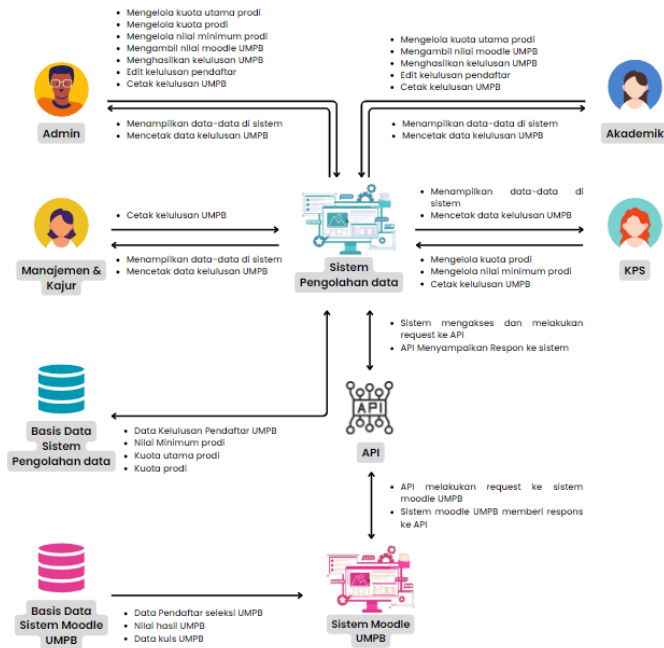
- Mengelola kuota utama prodi
- Mengelola kuota prodi
- Mengelola nilai minimum prodi
- Mengambil nilai moodle UMPB
- Menghasilkan kelulusan UMPB
- Edit kelulusan pendaftar
- Cetak kelulusan UMPB

Admin

- Menampilkan data-data di sistem
- Mencetak data kelulusan UMPB

- Mengelola kuota utama prodi
- Mengambil nilai moodle UMPB
- Menghasilkan kelulusan UMPB
- Edit kelulusan pendaftar
- Cetak kelulusan UMPB

Akademik

- Menampilkan data-data di sistem
- Mencetak data kelulusan UMPB

- Cetak kelulusan UMPB

Manajemen & Kajur

- Menampilkan data-data di sistem
- Mencetak data kelulusan UMPB

Sistem Pengolahan data

- Menampilkan data-data di sistem
- Mencetak data kelulusan UMPB

KPS

- Mengelola kuota prodi
- Mengelola nilai minimum prodi
- Cetak kelulusan UMPB

- Sistem mengakses dan melakukan request ke API
- API Menyampaikan Respon ke sistem

Basis Data Sistem Pengolahan data

- Data Kelulusan Pendaftar UMPB
- Nilai Minimum prodi
- Kuota utama prodi
- Kuota prodi

API

API

- API melakukan request ke sistem moodle UMPB
- Sistem moodle UMPB memberi respons ke API

Basis Data Sistem Moodle UMPB

- Data Pendaftar seleksi UMPB
- Nilai hasil UMPB
- Data kuis UMPB

Sistem Moodle UMPB